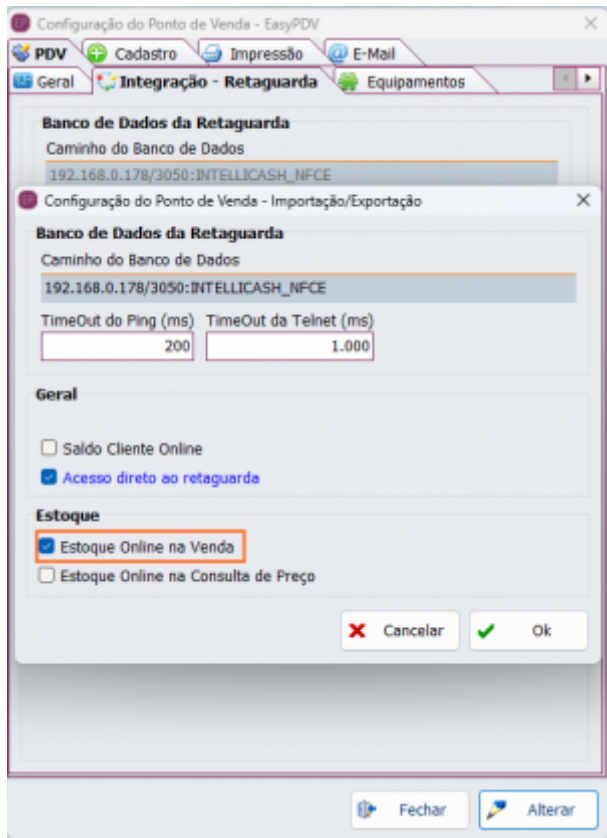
Configuração do Ponto de Venda - EasyPDV

PDV
Cadastro
Impressão
E-Mail

Geral
Integração - Retaguarda
Equipamentos

Banco de Dados da Retaguarda
Caminho do Banco de Dados
192.168.0.178/3050:INTELLICASH_NFCE

Configuração do Ponto de Venda - Importação/Exportação

Banco de Dados da Retaguarda
Caminho do Banco de Dados
192.168.0.178/3050:INTELLICASH_NFCE

TimeOut do Ping (ms)
200
TimeOut da Telnet (ms)
1.000

Geral
Saldo Cliente Online
Acesso direto ao retaguarda

Estoque
Estoque Online na Venda
Estoque Online na Consulta de Preço

Cancelar
Ok

Fechar
Alterar